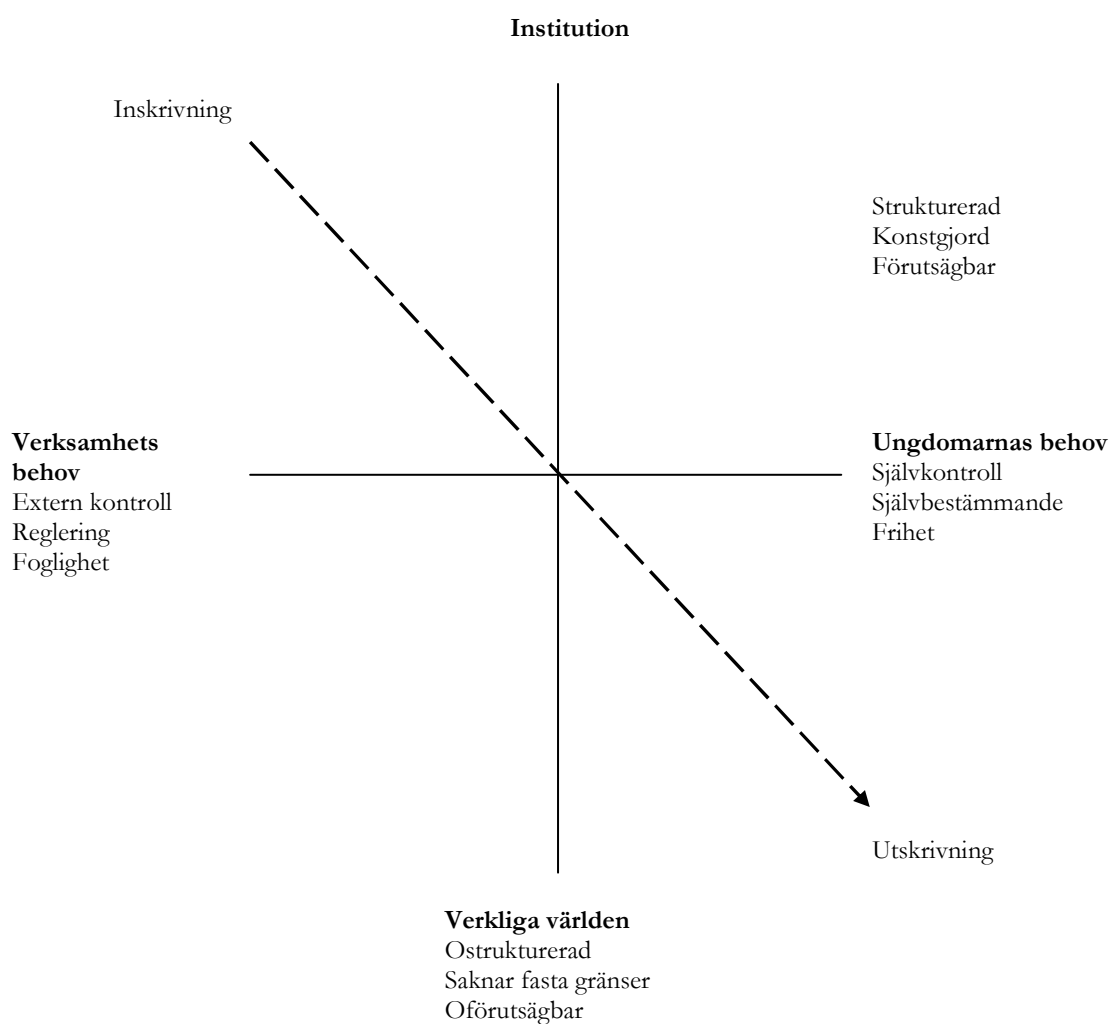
**Institution**

Inskrivning

Strukturerad
Konstgjord
Förutsägbar

**Verksamhets behov**
Extern kontroll
Reglering
Foglighet

**Ungdomarnas behov**
Självkontroll
Självbestämmande
Frihet

Utskrivning

**Verkliga världen**
Ostrukturerad
Saknar fasta gränser
Oförutsägbar